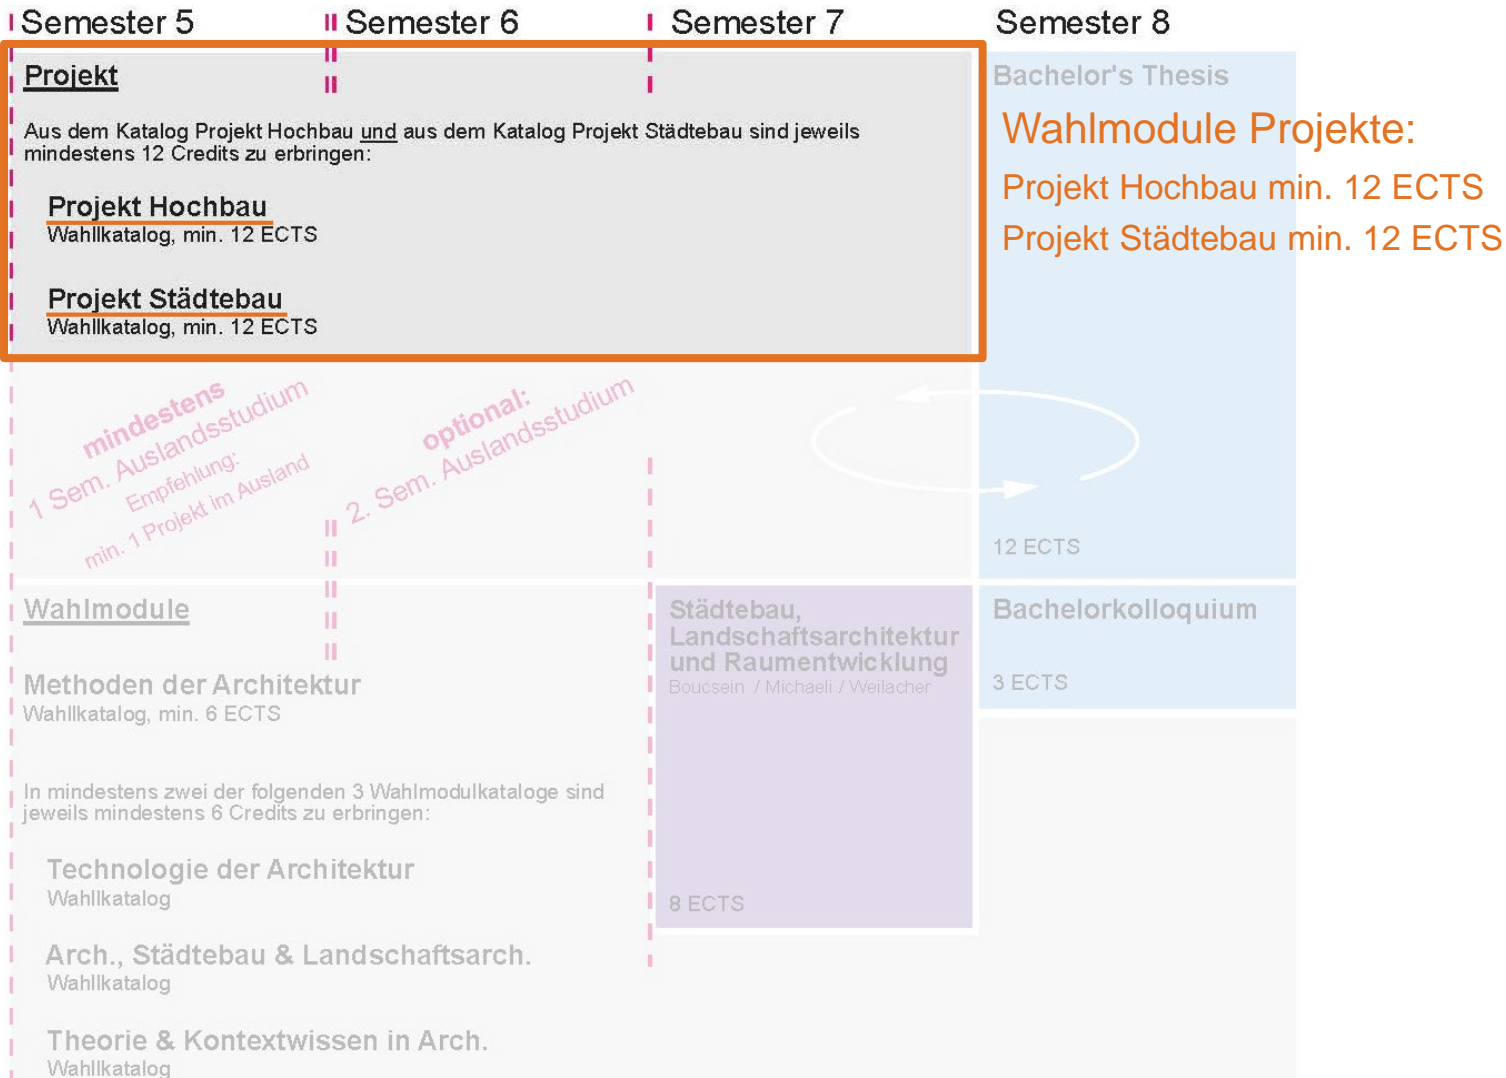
Semester 5 Semester 6 Semester 7 Semester 8

Projekt

Aus dem Katalog Projekt Hochbau und aus dem Katalog Projekt Städtebau sind jeweils mindestens 12 Credits zu erbringen:

Projekt Hochbau
Wahllkatalog, min. 12 ECTS

Projekt Städtebau
Wahllkatalog, min. 12 ECTS

Bachelor's Thesis

Wahlmodule Projekte:
Projekt Hochbau min. 12 ECTS
Projekt Städtebau min. 12 ECTS

mindestens
1 Sem. Auslandsstudium
Empfehlung:
min. 1 Projekt im Ausland

optional:
2. Sem. Auslandsstudium

12 ECTS

Wahlmodule

Methoden der Architektur
Wahllkatalog, min. 6 ECTS

In mindestens zwei der folgenden 3 Wahlmodulkataloge sind jeweils mindestens 6 Credits zu erbringen:

Technologie der Architektur
Wahllkatalog

Arch., Städtebau & Landschaftsarch.
Wahllkatalog

Theorie & Kontextwissen in Arch.
Wahllkatalog

Städtebau, Landschaftsarchitektur und Raumentwicklung
Boucsein / Michaeli / Weilacher

8 ECTS

Bachelorkolloquium

3 ECTS